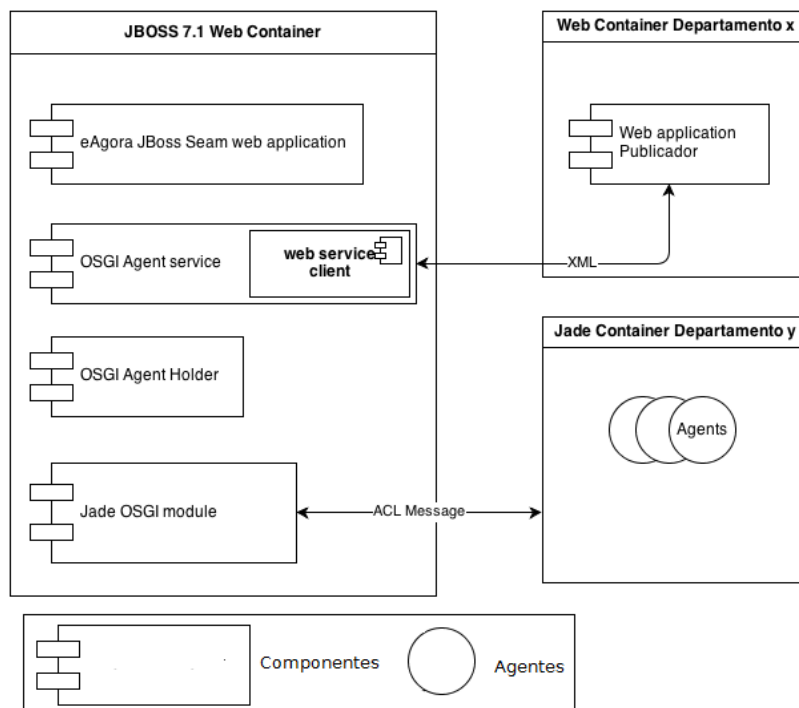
JBOSS 7.1 Web Container

eAgora JBoss Seam web application

OSGI Agent service

web service client

OSGI Agent Holder

Jade OSGI module

Web Container Departamento x

Web application Publicador

XML

Jade Container Departamento y

Agents

ACL Message

Componentes

Agentes